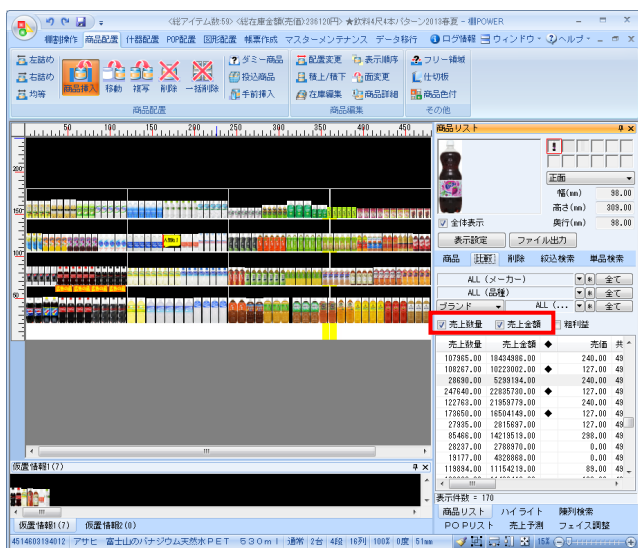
<総アイテム数:59> <総在庫金額(売価):236120円> ★飲料4尺4本パターン2013春夏 - 棚POWER

棚割操作 商品配置 什器配置 POP配置 図形配置 帳票作成 マスターメンテナンス データ移行 ログ情報 ウィンドウ ヘルプ

左詰め 右詰め 均等 商品挿入 移動 複写 削除 一括削除 ダミー商品 投込商品 手前挿入 商品配置

配置変更 積上/積下 在庫編集 表示順序 面変更 商品詳細 商品編集 フリー線維 仕切板 商品合付 その他

50 100 150 200 250 300 350 400 450

200 150 100 50

商品リスト

正面
幅(mm) 98.00
高さ(mm) 309.00
奥行(mm) 98.00
全体表示
表示設定 ファイル出力

商品 比較 削除 絞込検索 単品検索
ALL (メーカー) 全て
ALL (品種) 全て
ブランド ALL (... 全て
売上数量 売上金額 粗利益

| 売上数量 | 売上金額 | | 売価 | 共 |
|---|---|---|---|---|
| 107965.00 | 18434986.00 | ◆ | 240.00 | 49 |
| 108267.00 | 10223002.00 | ◆ | 127.00 | 49 |
| 28630.00 | 5299194.00 | | 240.00 | 49 |
| 247640.00 | 22835730.00 | ◆ | 127.00 | 49 |
| 122763.00 | 21959779.00 | | 240.00 | 49 |
| 173650.00 | 16504149.00 | ◆ | 127.00 | 49 |
| 27935.00 | 2815697.00 | | 127.00 | 49 |
| 85466.00 | 14219519.00 | | 298.00 | 49 |
| 28297.00 | 2788970.00 | | 0.00 | 49 |
| 19177.00 | 4328868.00 | | 0.00 | 49 |
| 119894.00 | 11154219.00 | | 89.00 | 49 |

表示件数 = 170
商品リスト ハイライト 陳列検索
POPリスト 売上予測 フェイス調整

仮置情報1(7)
仮置情報1(7) 仮置情報2(0)

4514603194012 アサヒ 富士山のバナジウム天然水PET 530ml 通常 2台 4段 16列 100% 0度 51mm 15%